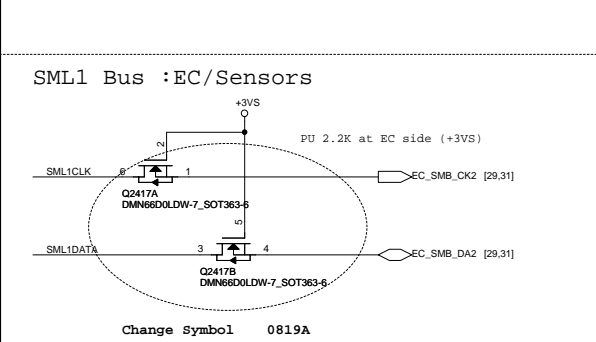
SML1 Bus :EC/Sensors

+3VS

PU 2.2K at EC side (+3VS)

2

SML1CLK 6 1

EC_SMB_CK2 [29,31]

Q2417A
DMN66D0LDW-7_SOT363-6

5

SML1DATA 3 4

EC_SMB_DA2 [29,31]

Q2417B
DMN66D0LDW-7_SOT363-6

Change Symbol 0819A